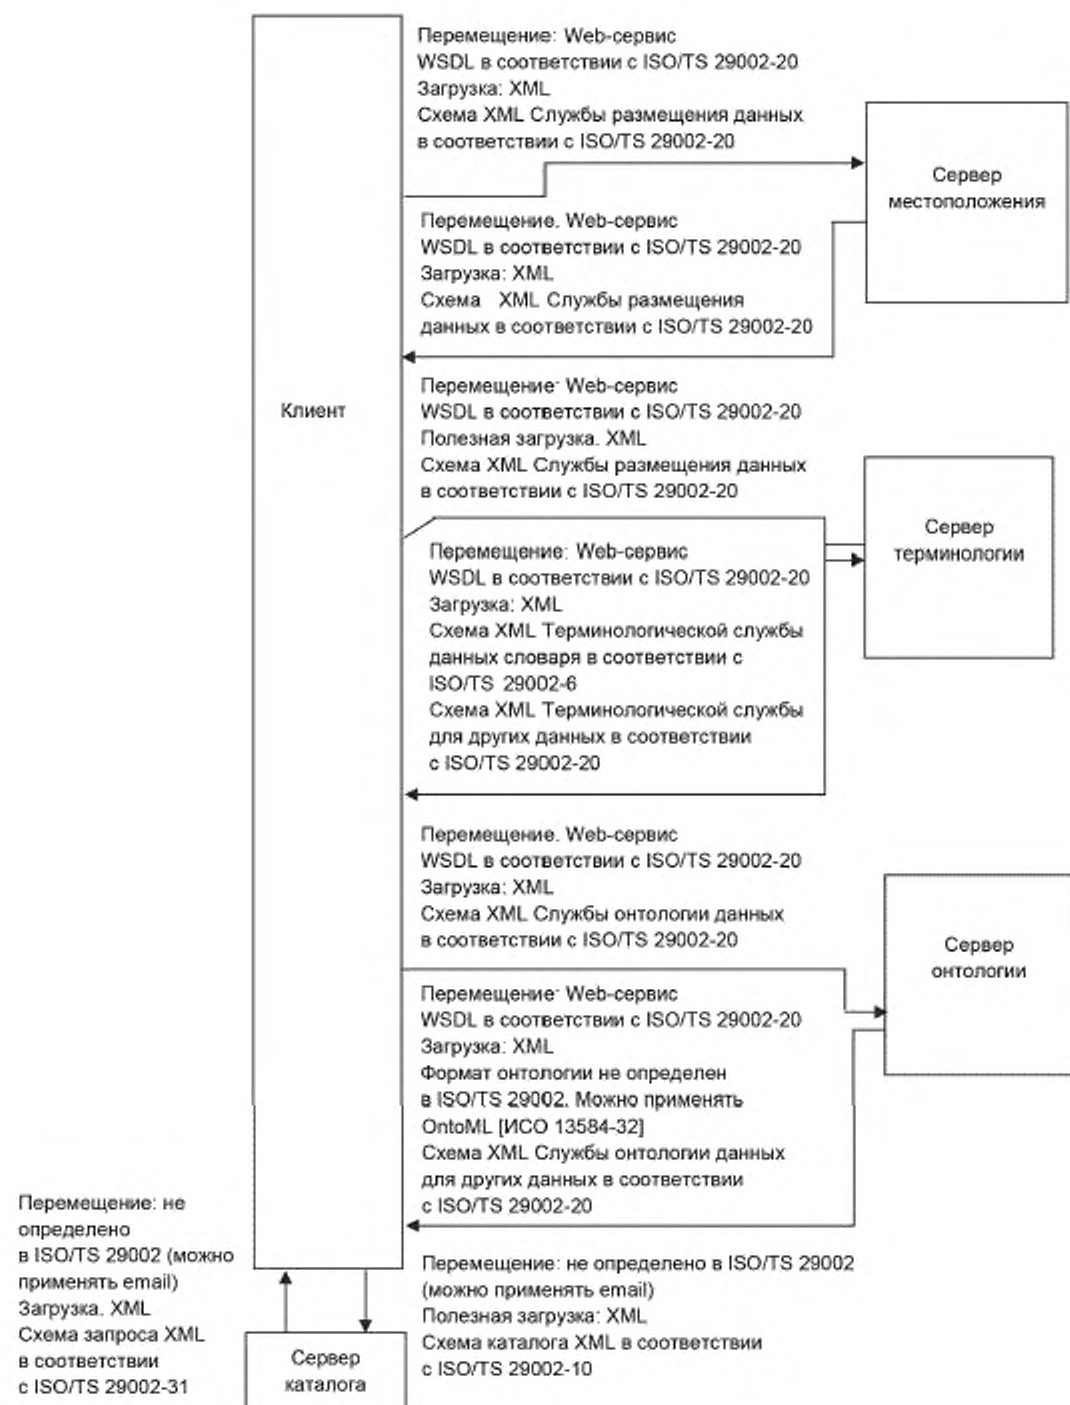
Перемещение: Web-сервис
WSDL в соответствии с ISO/TS 29002-20
Загрузка: XML
Схема XML Службы размещения данных в соответствии с ISO/TS 29002-20

Сервер местоположения

Перемещение. Web-сервис
WSDL в соответствии с ISO/TS 29002-20
Загрузка: XML
Схема XML Службы размещения данных в соответствии с ISO/TS 29002-20

Клиент

Перемещение· Web-сервис
WSDL в соответствии с ISO/TS 29002-20
Полезная загрузка. XML
Схема XML Службы размещения данных в соответствии с ISO/TS 29002-20

Сервер терминологии

Перемещение: Web-сервис
WSDL в соответствии с ISO/TS 29002-20
Загрузка: XML
Схема XML Терминологической службы данных словаря в соответствии с ISO/TS 29002-6
Схема XML Терминологической службы для других данных в соответствии с ISO/TS 29002-20

Перемещение. Web-сервис
WSDL в соответствии с ISO/TS 29002-20
Загрузка: XML
Схема XML Службы онтологии данных в соответствии с ISO/TS 29002-20

Сервер онтологии

Перемещение· Web-сервис
WSDL в соответствии с ISO/TS 29002-20
Загрузка: XML
Формат онтологии не определен в ISO/TS 29002. Можно применять OntoML [ИСО 13584-32]
Схема XML Службы онтологии данных для других данных в соответствии с ISO/TS 29002-20

Перемещение: не определено в ISO/TS 29002 (можно применять email)
Загрузка. XML
Схема запроса XML в соответствии с ISO/TS 29002-31

Сервер каталога

Перемещение: не определено в ISO/TS 29002 (можно применять email)
Полезная загрузка: XML
Схема каталога XML в соответствии с ISO/TS 29002-10